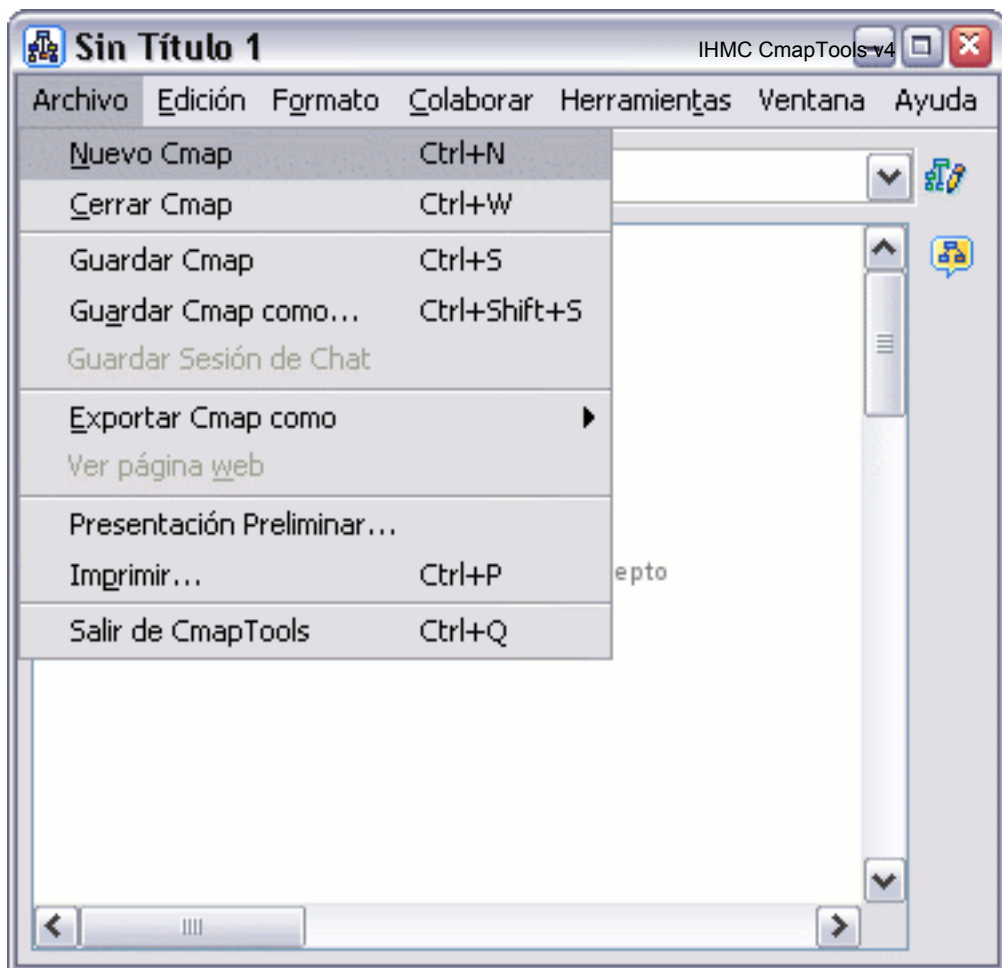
Sin Título 1
IHMC CmapTools v4

Archivo Edición Formato Colaborar Herramientas Ventana Ayuda

Nuevo Cmap Ctrl+N
Cerrar Cmap Ctrl+W
Guardar Cmap Ctrl+S
Guardar Cmap como... Ctrl+Shift+S
Guardar Sesión de Chat
Exportar Cmap como
Ver página web
Presentación Preliminar...
Imprimir... Ctrl+P
Salir de CmapTools Ctrl+Q

epto